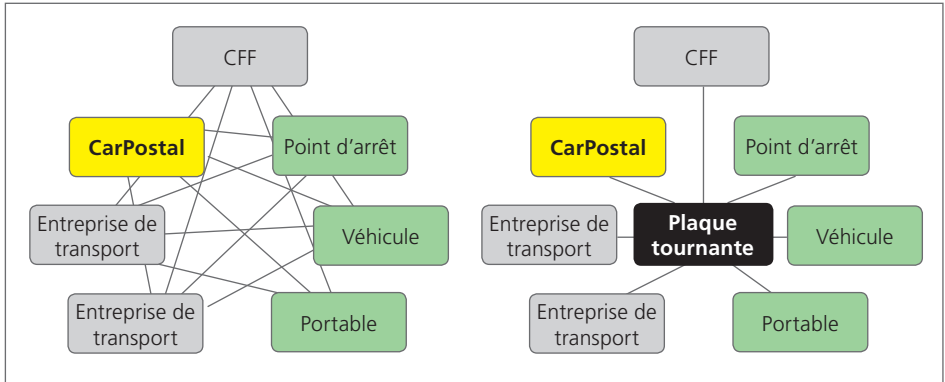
CFF

CarPostal

Point d’arrêt

Entreprise de transport

Véhicule

Entreprise de transport

Portable

CFF

CarPostal

Point d’arrêt

Entreprise de transport

Plaque tournante

Véhicule

Entreprise de transport

Portable